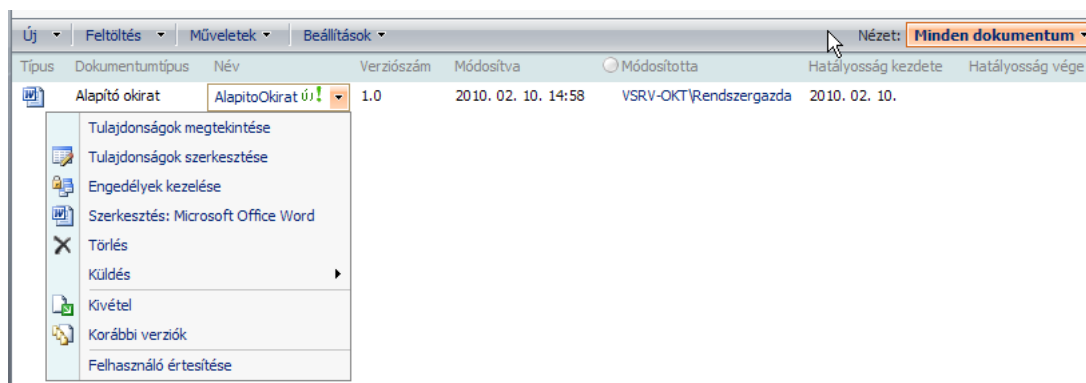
Új ▾ | Feltöltés ▾ | Műveletek ▾ | Beállítások ▾ | Nézet: Minden dokumentum ▾

| Típus | Dokumentumtípus | Név | Verziószám | Módosítva | Módosította | Hatályosság kezdete | Hatályosság vége |
|---|---|---|---|---|---|---|---|
| | Alapító okirat | AlapitoOkirat ÚJ! | 1.0 | 2010. 02. 10. 14:58 | VSRV-OKT\Rendszergazda | 2010. 02. 10. | |

Tulajdonságok megtekintése
Tulajdonságok szerkesztése
Engedélyek kezelése
Szerkesztés: Microsoft Office Word
Törlés
Küldés
Kivétel
Korábbi verziók
Felhasználó értesítése